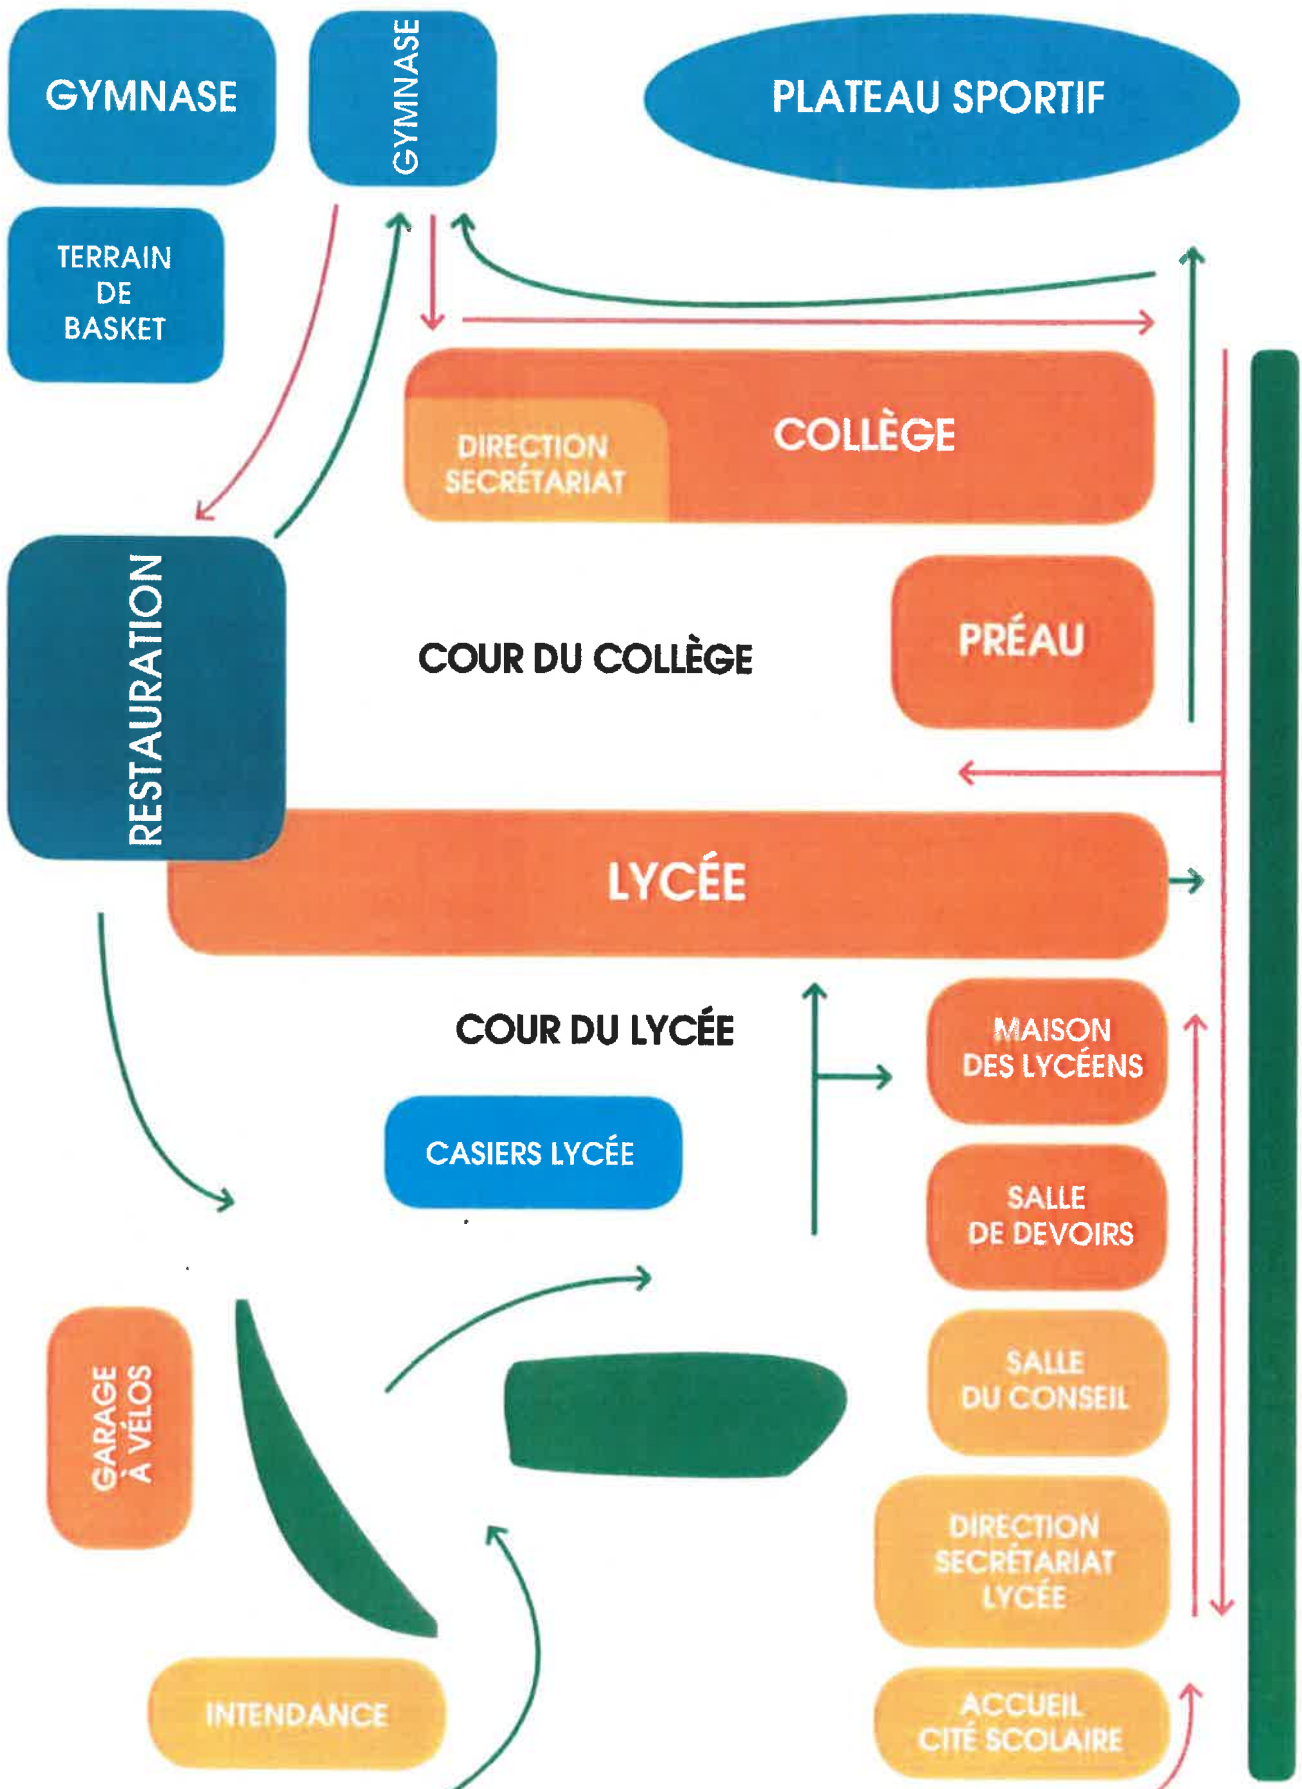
GYMNASE

GYMNASE

PLATEAU SPORTIF

TERRAIN DE BASKET

DIRECTION SECRÉTARIAT

COLLÈGE

RESTAURATION

COUR DU COLLÈGE

PRÉAU

LYCÉE

COUR DU LYCÉE

MAISON DES LYCÉENS

CASIERS LYCÉE

SALLE DE DEVOIRS

GARAGE À VÉLOS

SALLE DU CONSEIL

DIRECTION SECRÉTARIAT LYCÉE

INTENDANCE

ACCUEIL CITÉ SCOLAIRE